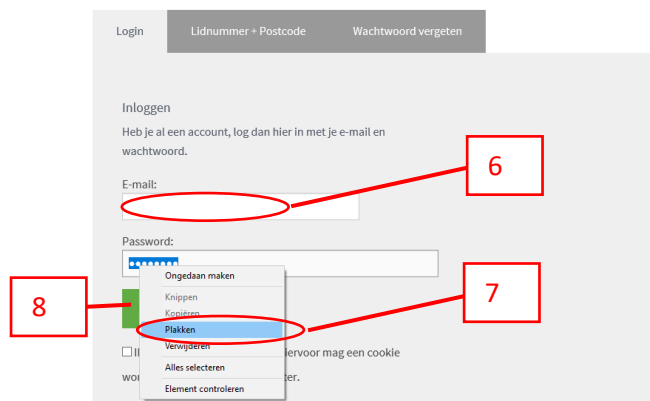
Login
Lidnummer + Postcode
Wachtwoord vergeten

Inloggen

Heb je al een account, log dan hier in met je e-mail en wachtwoord.

E-mail:

6

Password:

••••••••

Ongedaan maken
Knippen
Kopiëren
Plakken
Verwijderen
Alles selecteren
Element controleren

8

7

Il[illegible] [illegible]ervoor mag een cookie

wo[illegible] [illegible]ter.